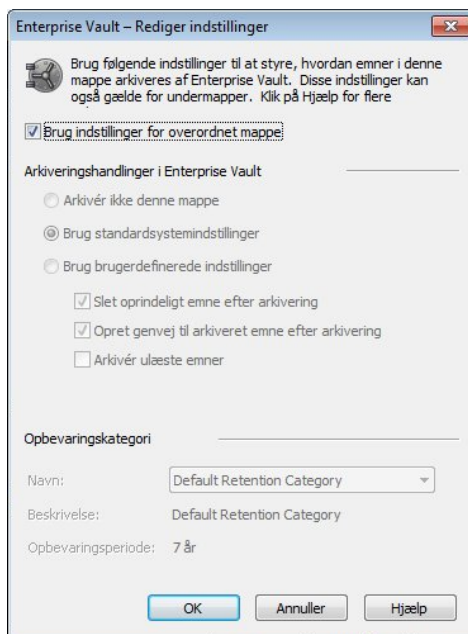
Enterprise Vault – Rediger indstillinger

Brug følgende indstillinger til at styre, hvordan emner i denne mappe arkiveres af Enterprise Vault. Disse indstillinger kan også gælde for undermapper. Klik på Hjælp for flere

Brug indstillinger for overordnet mappe

Arkiveringshandlinger i Enterprise Vault

Arkivér ikke denne mappe

Brug standardsystemindstillinger

Brug brugerdefinerede indstillinger

Slet oprindeligt emne efter arkivering

Opret genvej til arkiveret emne efter arkivering

Arkivér ulæste emner

Opbevaringskategori

Navn: Default Retention Category

Beskrivelse: Default Retention Category

Opbevaringsperiode: 7 år

OK Annuller Hjælp